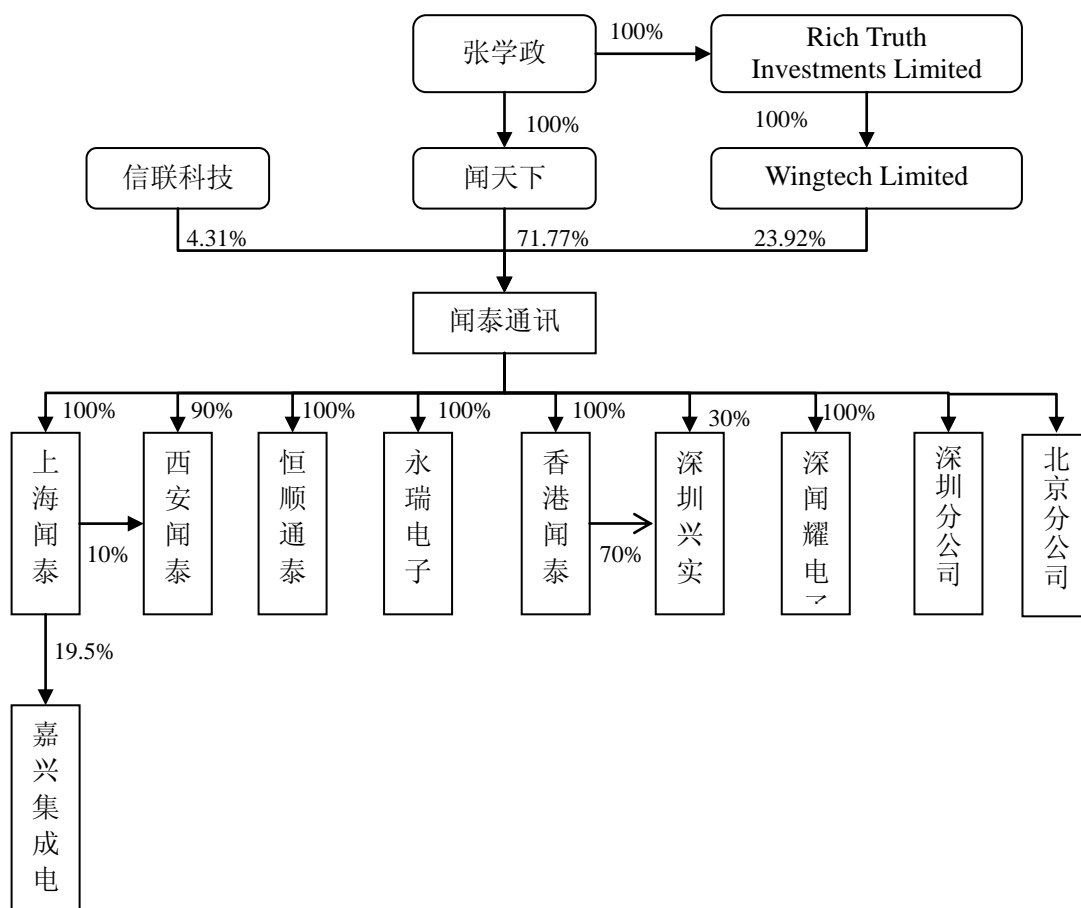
张学政

100%

Rich Truth Investments Limited

100%

100%

信联科技

闻天下

Wingtech Limited

4.31%

71.77%

23.92%

闻泰通讯

100%

90%

100%

100%

100%

30%

100%

上海闻泰

10%

西安闻泰

恒顺通泰

永瑞电子

香港闻泰

70%

深圳兴实

深闻耀电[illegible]

深圳分公司

北京分公司

19.5%

嘉兴集成电